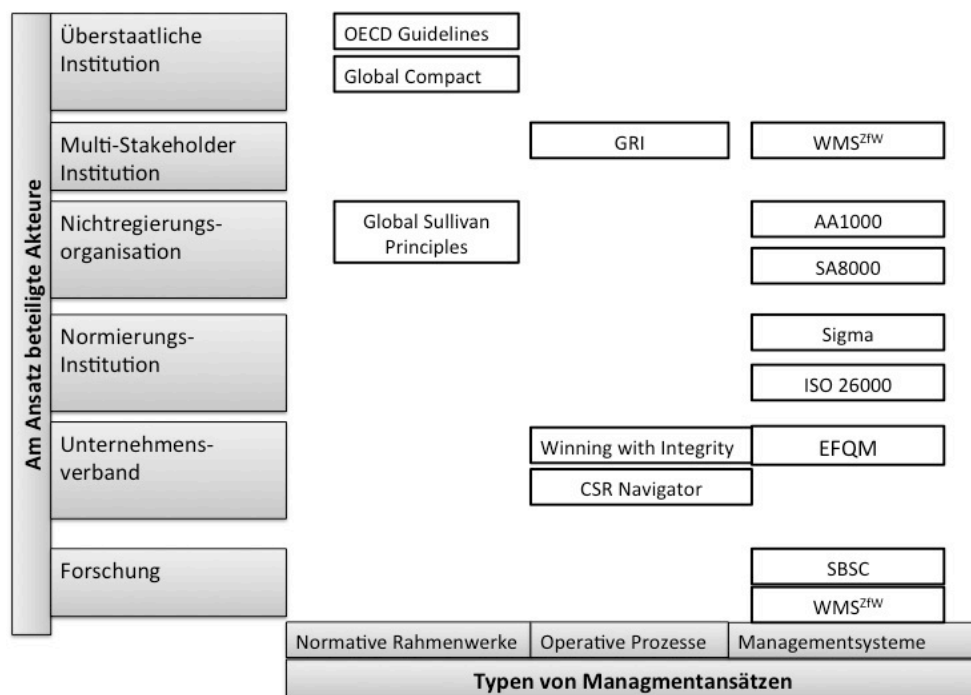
Am Ansatz beteiligte Akteure

Überstaatliche Institution

OECD Guidelines

Global Compact

Multi-Stakeholder Institution

GRI

WMS$^{ZfW}$

Nichtregierungsorganisation

Global Sullivan Principles

AA1000

SA8000

Normierungs-Institution

Sigma

ISO 26000

Unternehmensverband

Winning with Integrity

EFQM

CSR Navigator

Forschung

SBSC

WMS$^{ZfW}$

Normative Rahmenwerke | Operative Prozesse | Managementsysteme

Typen von Managmentansätzen